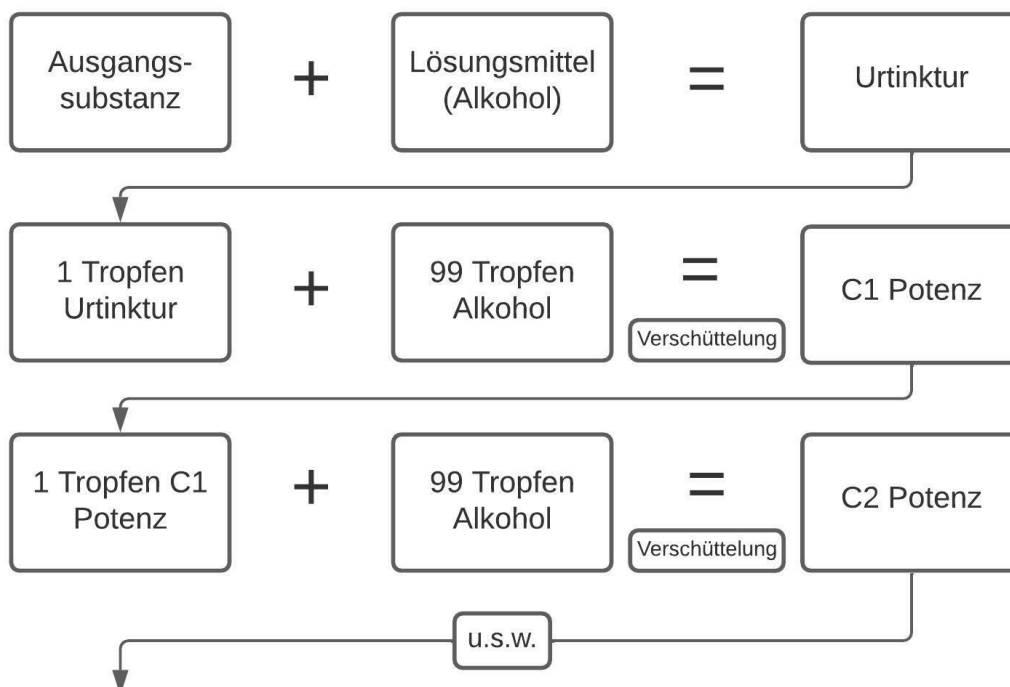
Ausgangssubstanz + Lösungsmittel (Alkohol) = Urtinktur

1 Tropfen Urtinktur + 99 Tropfen Alkohol = Verschüttelung C1 Potenz

1 Tropfen C1 Potenz + 99 Tropfen Alkohol = Verschüttelung C2 Potenz

u.s.w.